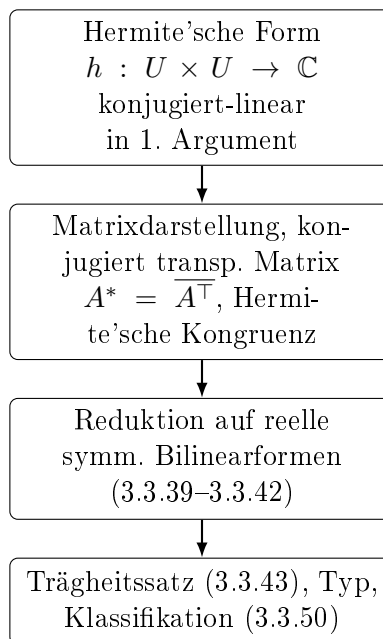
Hermite'sche Form
$h : U \times U \to \mathbb{C}$
konjugiert-linear in 1. Argument

Matrixdarstellung, konjugiert transp. Matrix $A^* = \overline{A^\top}$, Hermite'sche Kongruenz

Reduktion auf reelle symm. Bilinearformen (3.3.39–3.3.42)

Trägheitssatz (3.3.43), Typ, Klassifikation (3.3.50)